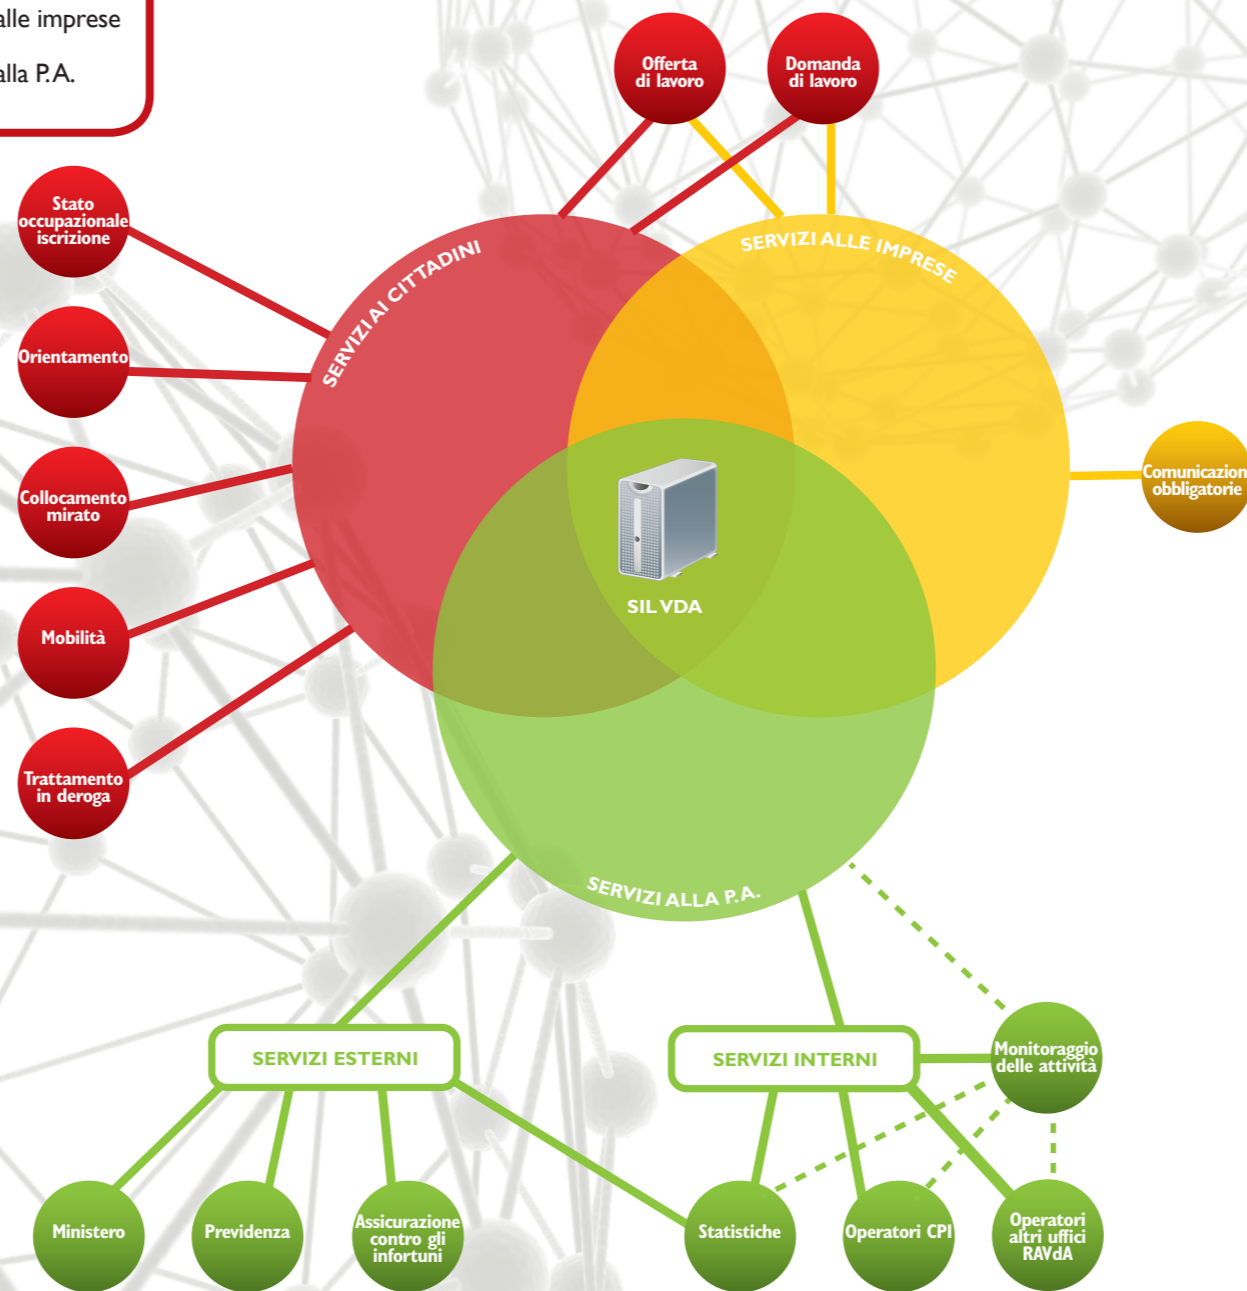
alle imprese

alla P.A.

Offerta di lavoro

Domanda di lavoro

Stato occupazionale iscrizione

Orientamento

Collocamento mirato

Mobilità

Trattamento in deroga

SERVIZI AI CITTADINI

SERVIZI ALLE IMPRESE

Comunicazion obbligatorie

SIL VDA

SERVIZI ALLA P.A.

SERVIZI ESTERNI

SERVIZI INTERNI

Monitoraggio delle attività

Ministero

Previdenza

Assicurazione contro gli infortuni

Statistiche

Operatori CPI

Operatori altri uffici RAVdA